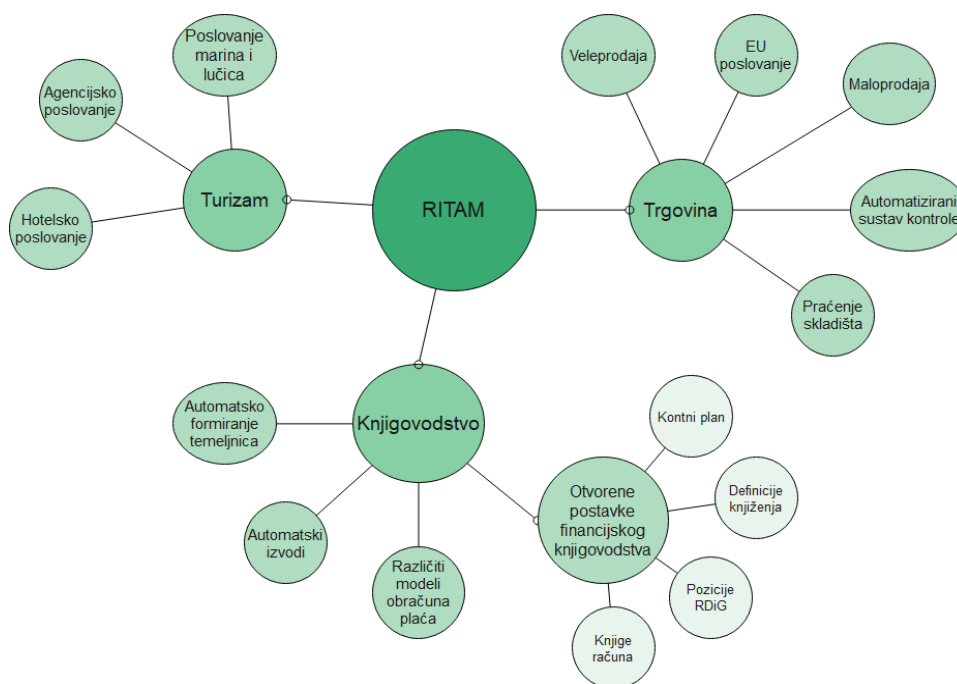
RITAM

Turizam
Poslovanje marina i lučica
Agencijsko poslovanje
Hotelsko poslovanje

Trgovina
Veleprodaja
EU poslovanje
Maloprodaja
Automatizirani sustav kontrole
Praćenje skladišta

Knjigovodstvo
Automatsko formiranje temeljnica
Automatski izvodi
Različiti modeli obračuna plaća
Otvorene postavke financijskog knjigovodstva
Kontni plan
Definicije knjiženja
Pozicije RDiG
Knjige računa